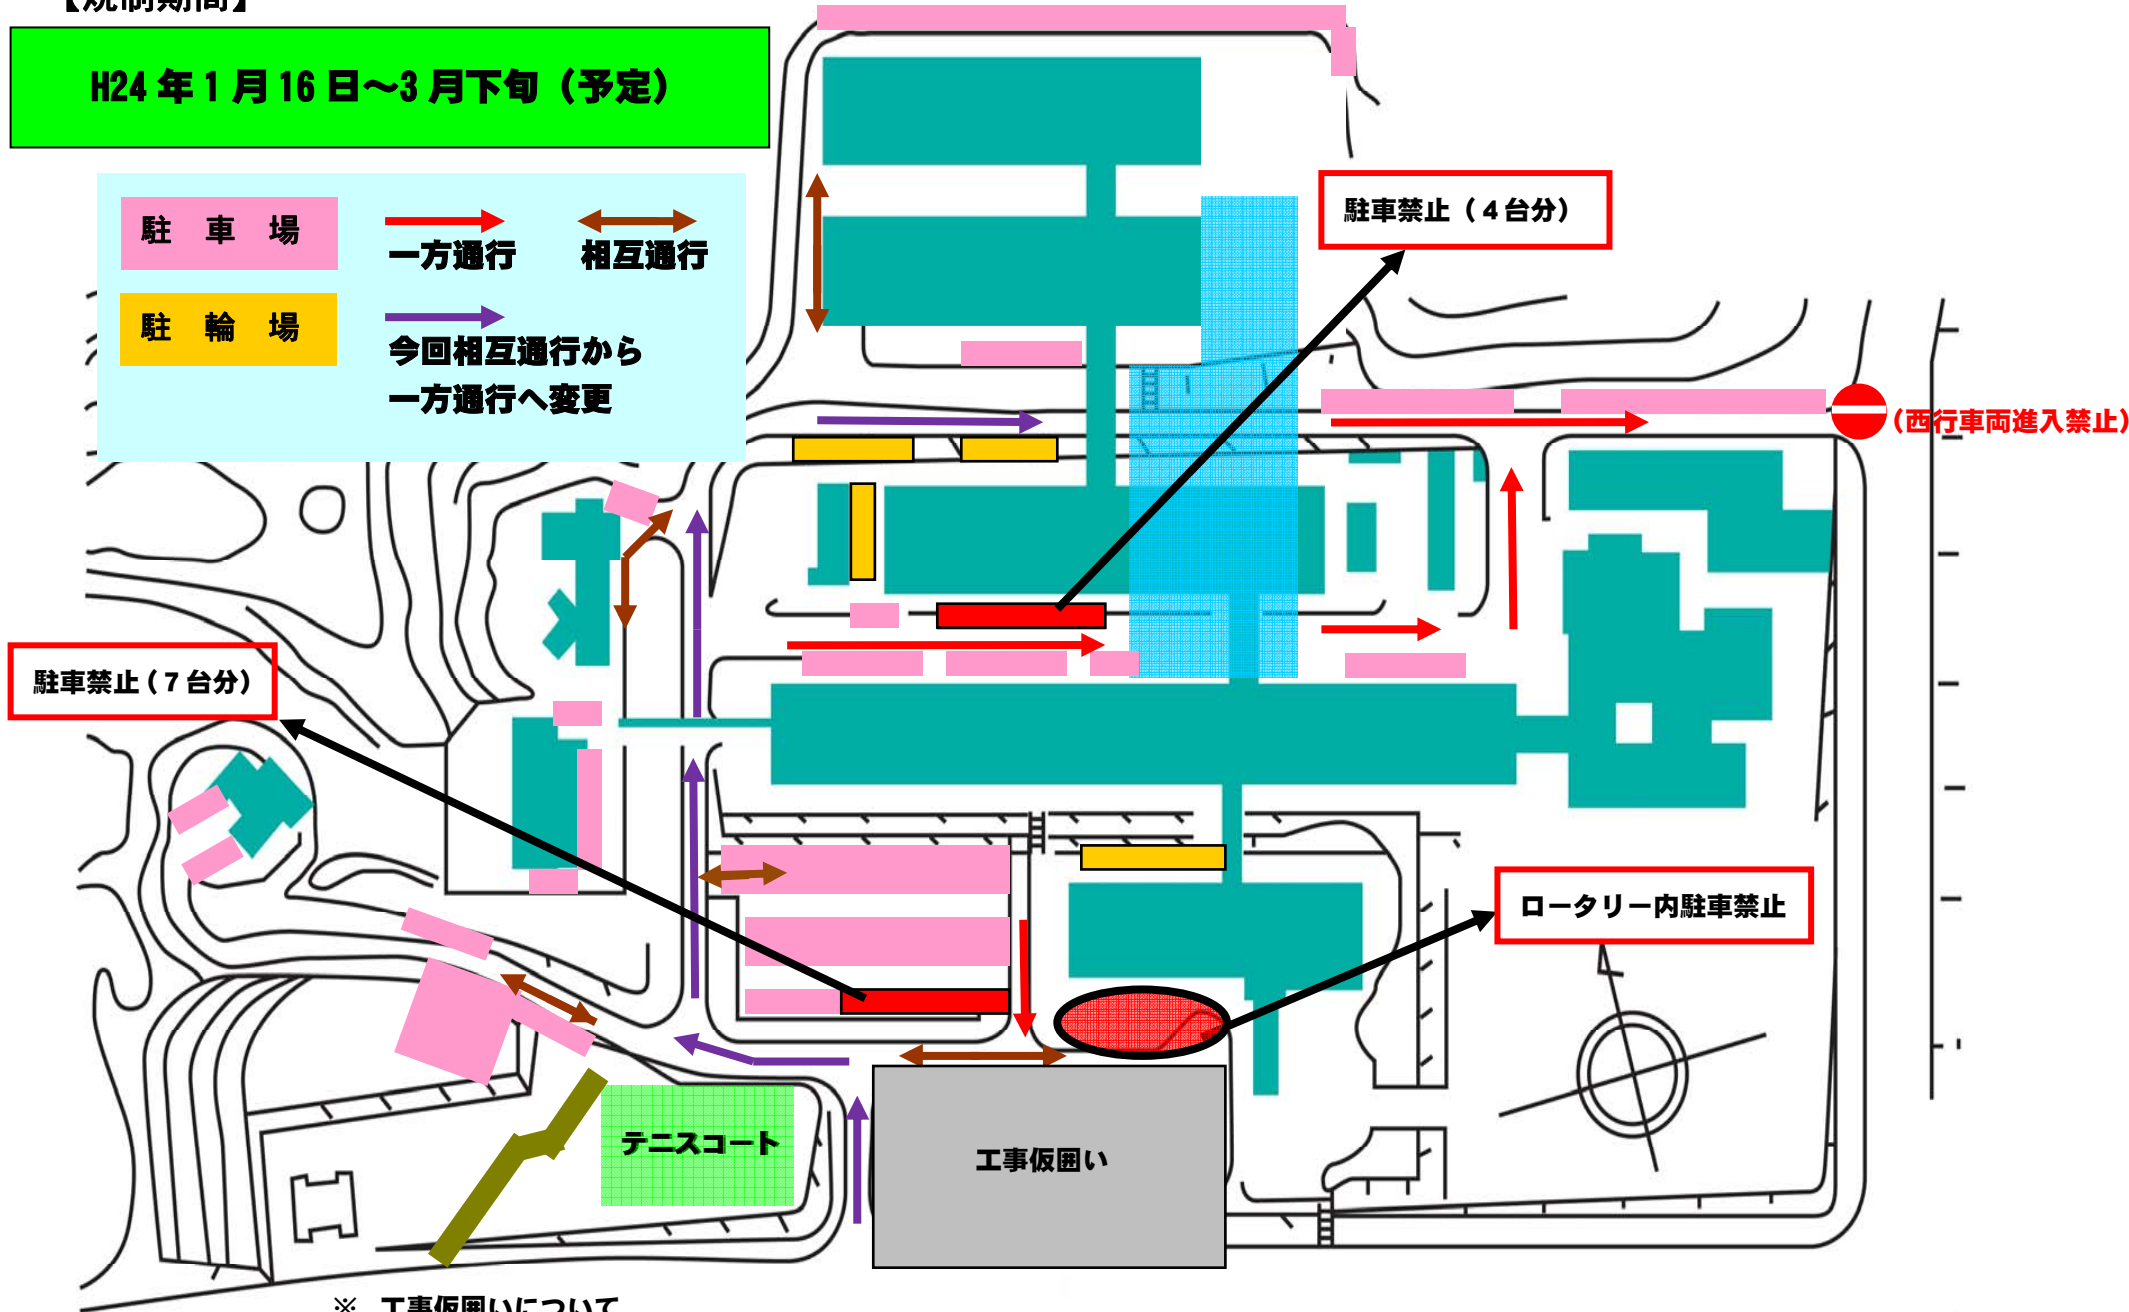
【規制期間】

H24 年 1 月 16 日～3 月下旬（予定）

駐　車　場

駐　輪　場

一方通行

相互通行

今回相互通行から一方通行へ変更

駐車禁止（４台分）

（西行車両進入禁止）

駐車禁止（７台分）

ロータリー内駐車禁止

テニスコート

工事仮囲い

※　工事仮囲いについて